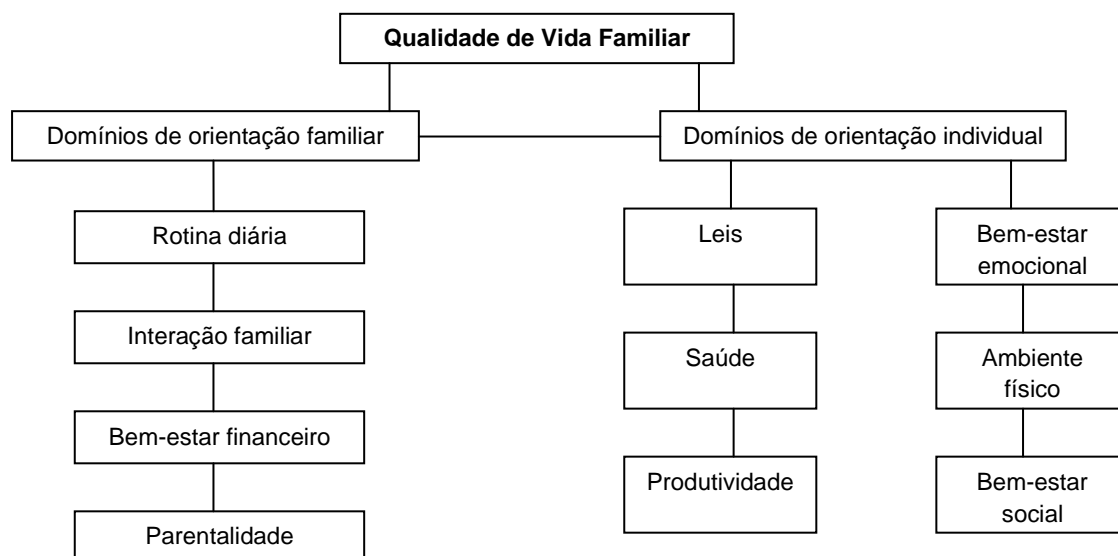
**Qualidade de Vida Familiar**

Domínios de orientação familiar

Domínios de orientação individual

Rotina diária

Interação familiar

Bem-estar financeiro

Parentalidade

Leis

Saúde

Produtividade

Bem-estar emocional

Ambiente físico

Bem-estar social